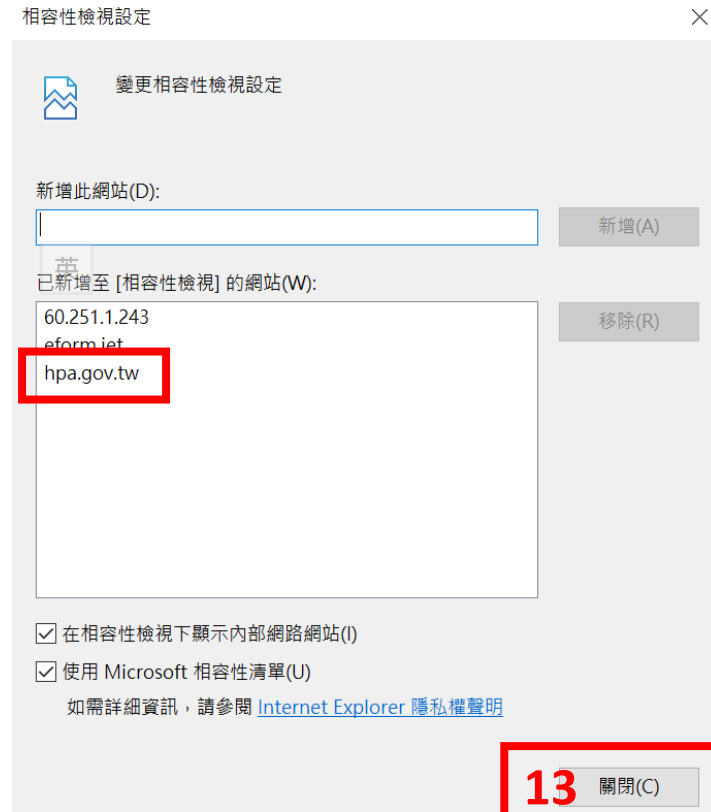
相容性檢視設定

變更相容性檢視設定

新增此網站(D):

新增(A)

英

已新增至 [相容性檢視] 的網站(W):

60.251.1.243
eform.iet
hpa.gov.tw

移除(R)

在相容性檢視下顯示內部網路網站(I)

使用 Microsoft 相容性清單(U)

如需詳細資訊，請參閱 Internet Explorer 隱私權聲明

13

關閉(C)